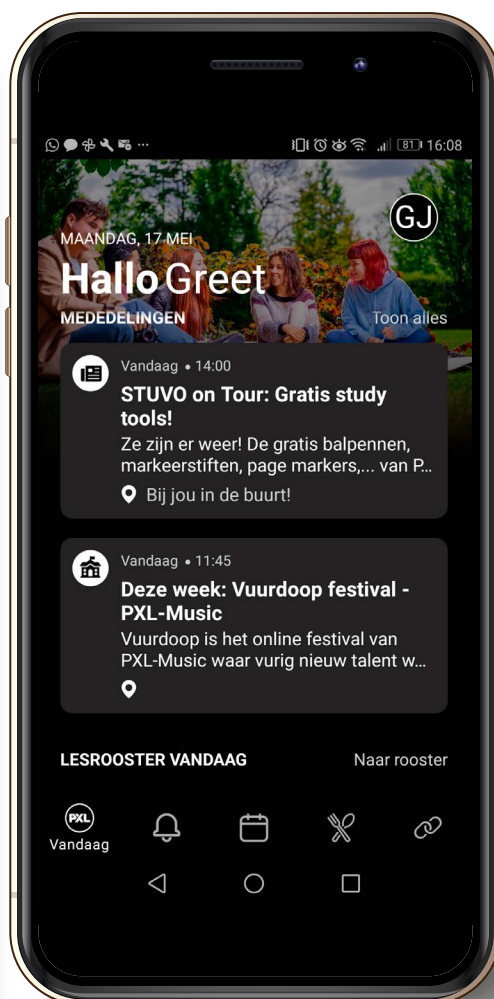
81 16:08

GJ

MAANDAG, 17 MEI

Hallo Greet

MEDEDELINGEN

Toon alles

Vandaag • 14:00

STUVO on Tour: Gratis study tools!

Ze zijn er weer! De gratis balpennen, markeerstiften, page markers,... van P...

Bij jou in de buurt!

Vandaag • 11:45

Deze week: Vuurdoop festival - PXL-Music

Vuurdoop is het online festival van PXL-Music waar vurig nieuw talent w...

LESROOSTER VANDAAG

Naar rooster

PXL

Vandaag